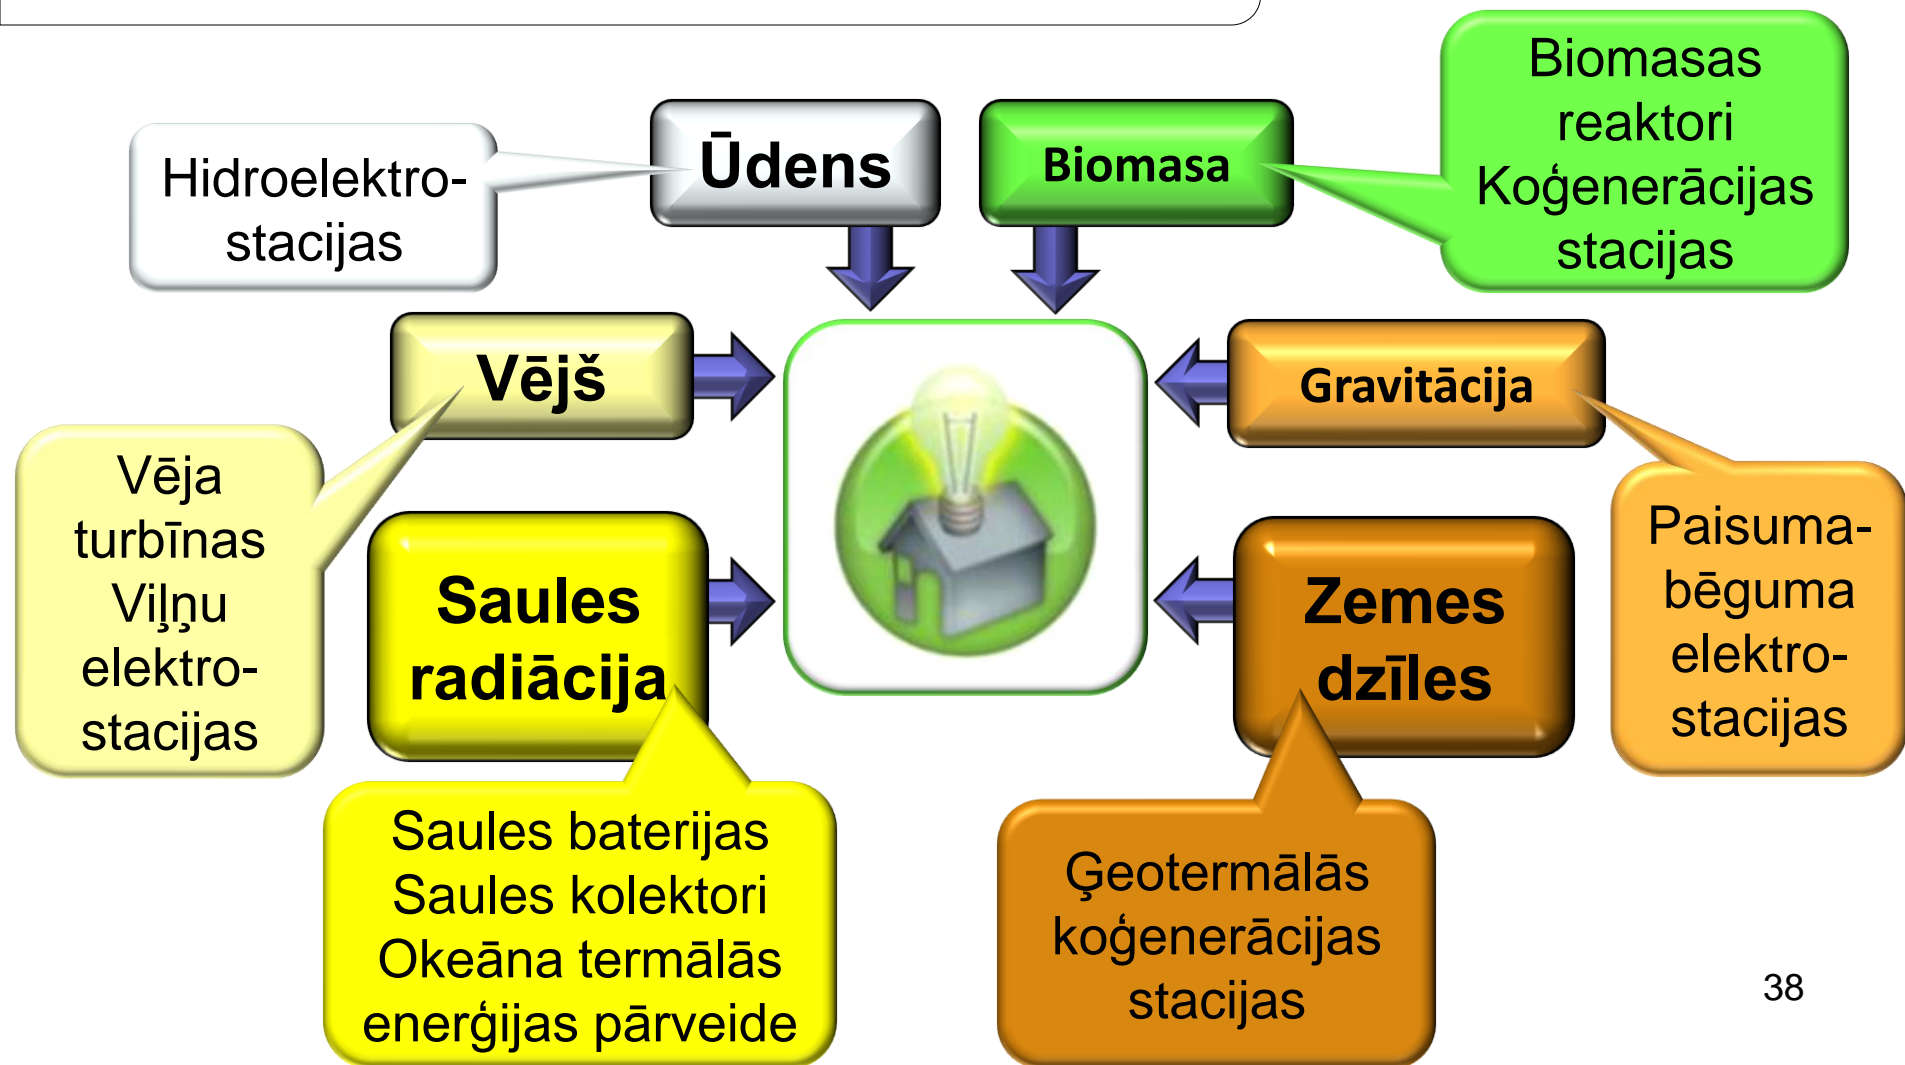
Hidroelektrostacijas

Ūdens

Biomasa

Biomasas reaktori Koģenerācijas stacijas

Vējš

Gravitācija

Vēja turbīnas Viļņu elektrostacijas

Saules radiācija

Zemes dzīles

Paisuma-bēguma elektrostacijas

Saules baterijas Saules kolektori Okeāna termālās enerģijas pārveide

Ģeotermālās koģenerācijas stacijas

38